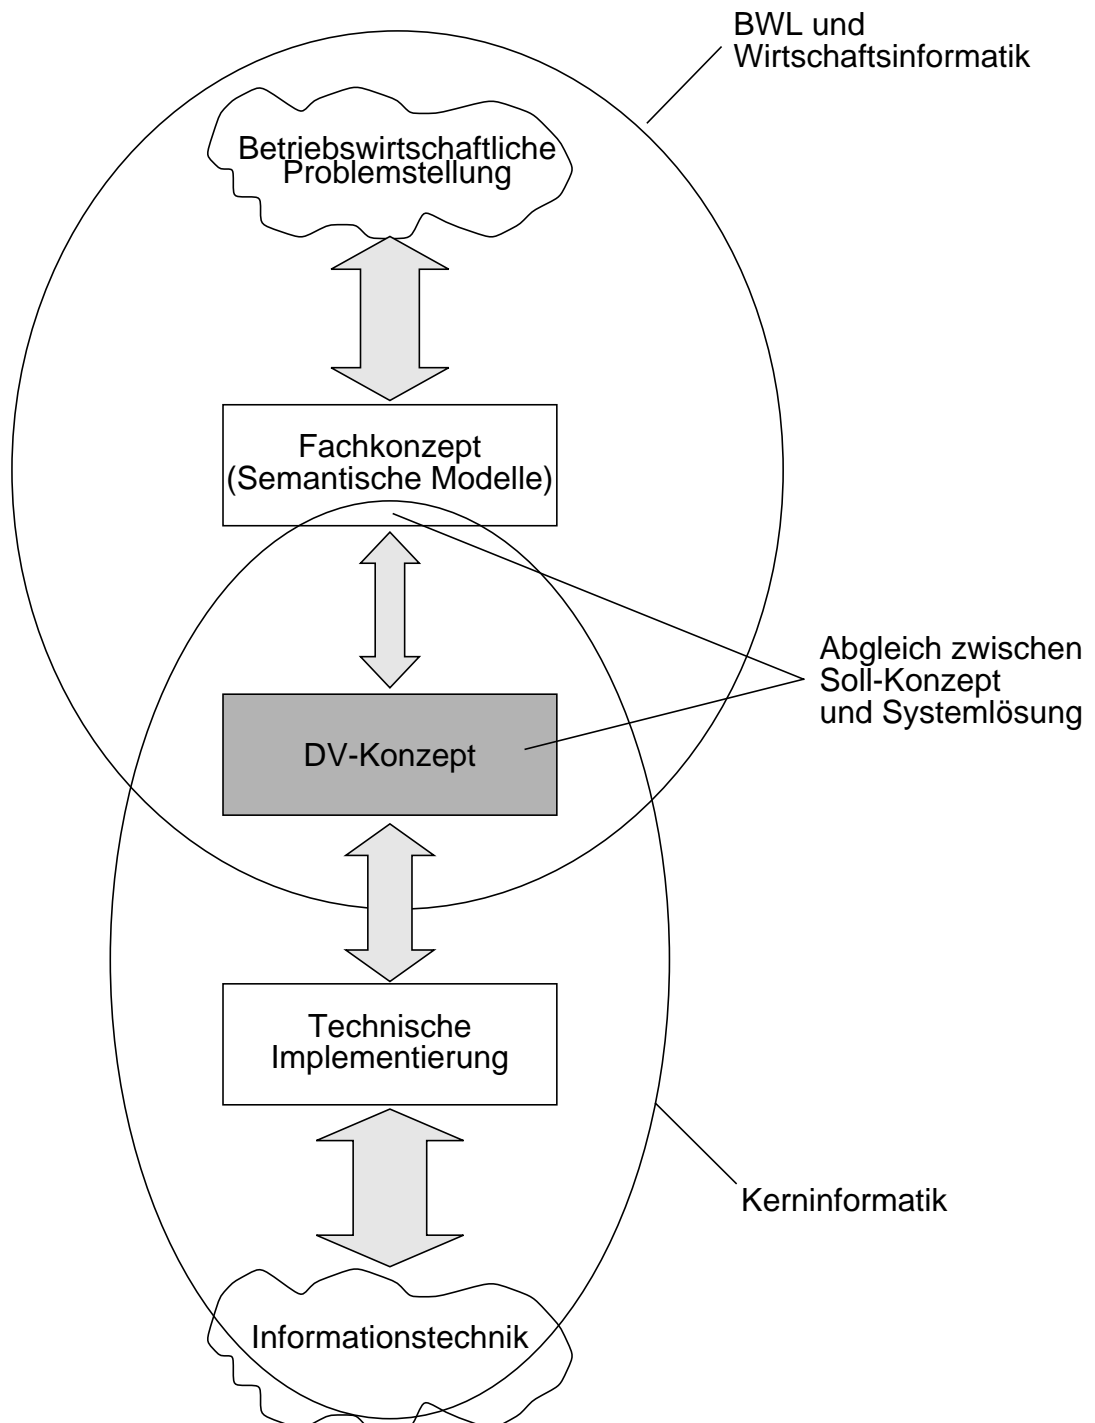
BWL und Wirtschaftsinformatik

Betriebswirtschaftliche Problemstellung

Fachkonzept (Semantische Modelle)

Abgleich zwischen Soll-Konzept und Systemlösung

DV-Konzept

Technische Implementierung

Kerninformatik

Informationstechnik